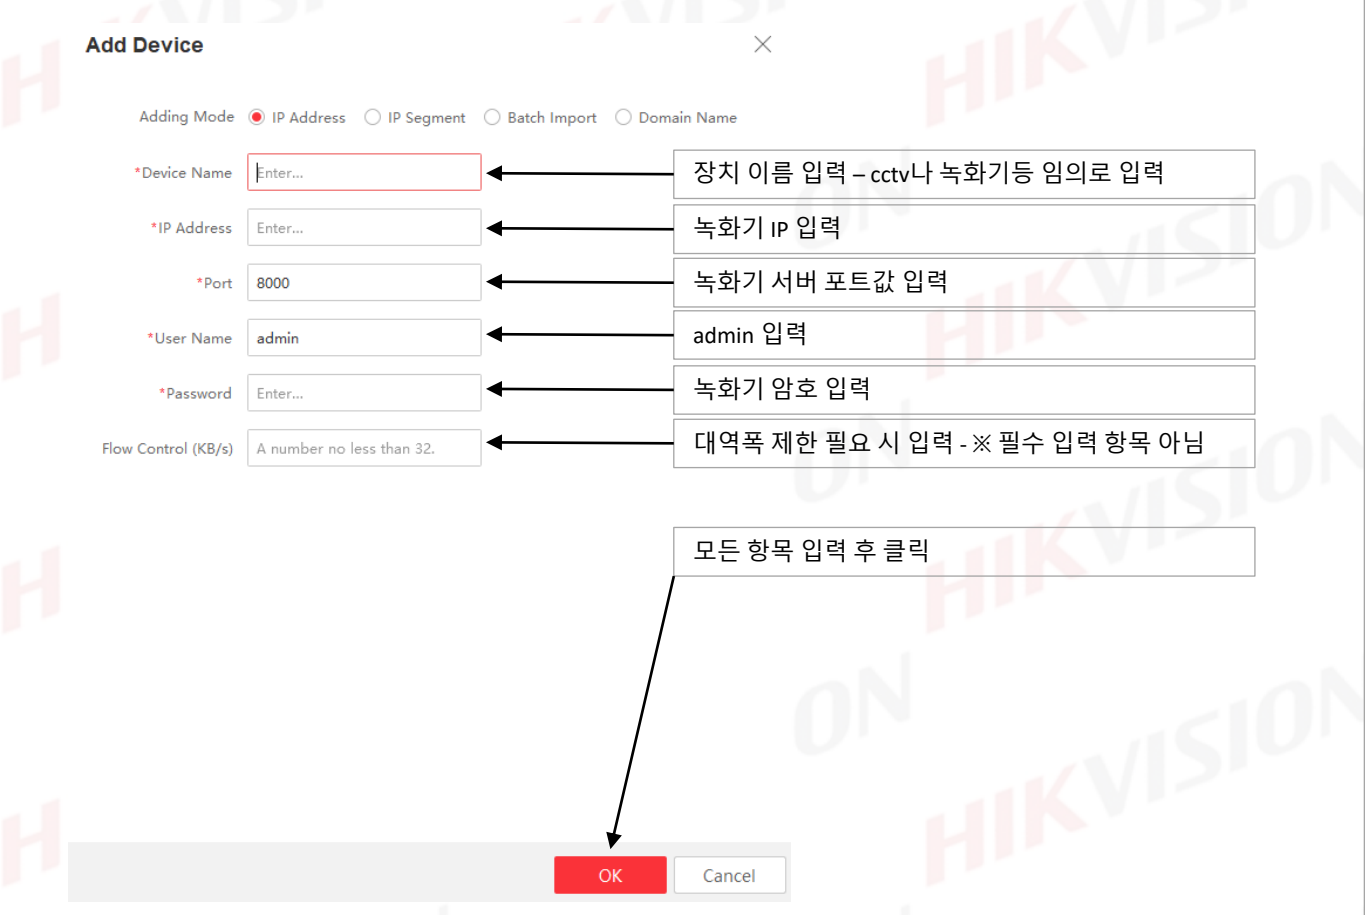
Add Device

Adding Mode IP Address IP Segment Batch Import Domain Name

*Device Name Enter...
장치 이름 입력 – cctv나 녹화기등 임의로 입력

*IP Address Enter...
녹화기 IP 입력

*Port 8000
녹화기 서버 포트값 입력

*User Name admin
admin 입력

*Password Enter...
녹화기 암호 입력

Flow Control (KB/s) A number no less than 32.
대역폭 제한 필요 시 입력 - ※ 필수 입력 항목 아님

모든 항목 입력 후 클릭

OK Cancel

HIKVISION HIKVISION HIKVISION HIKVISION HIKVISION